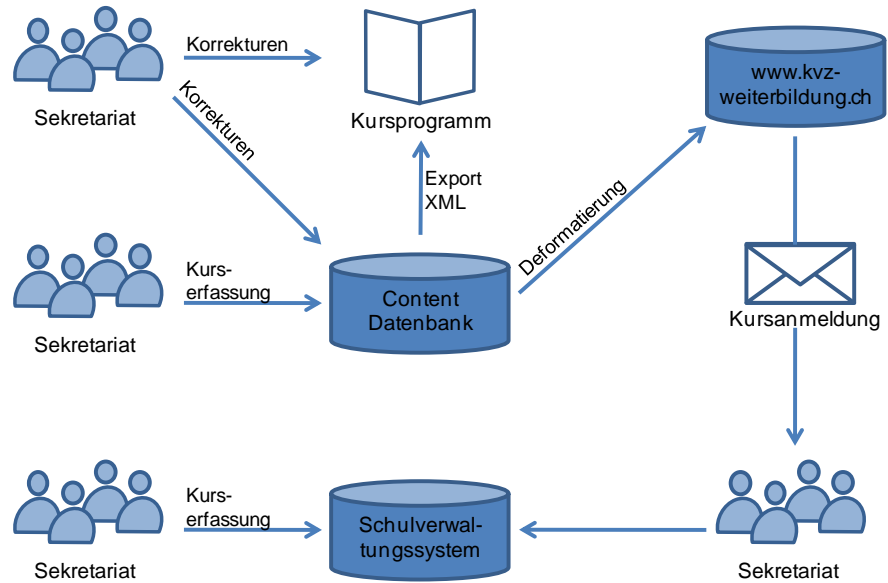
Sekretariat

Korrekturen

Korrekturen

Kursprogramm

www.kvz-weiterbildung.ch

Export XML

Deformatierung

Sekretariat

Kurserfassung

Content Datenbank

Kursanmeldung

Sekretariat

Kurserfassung

Schulverwaltungssystem

Sekretariat